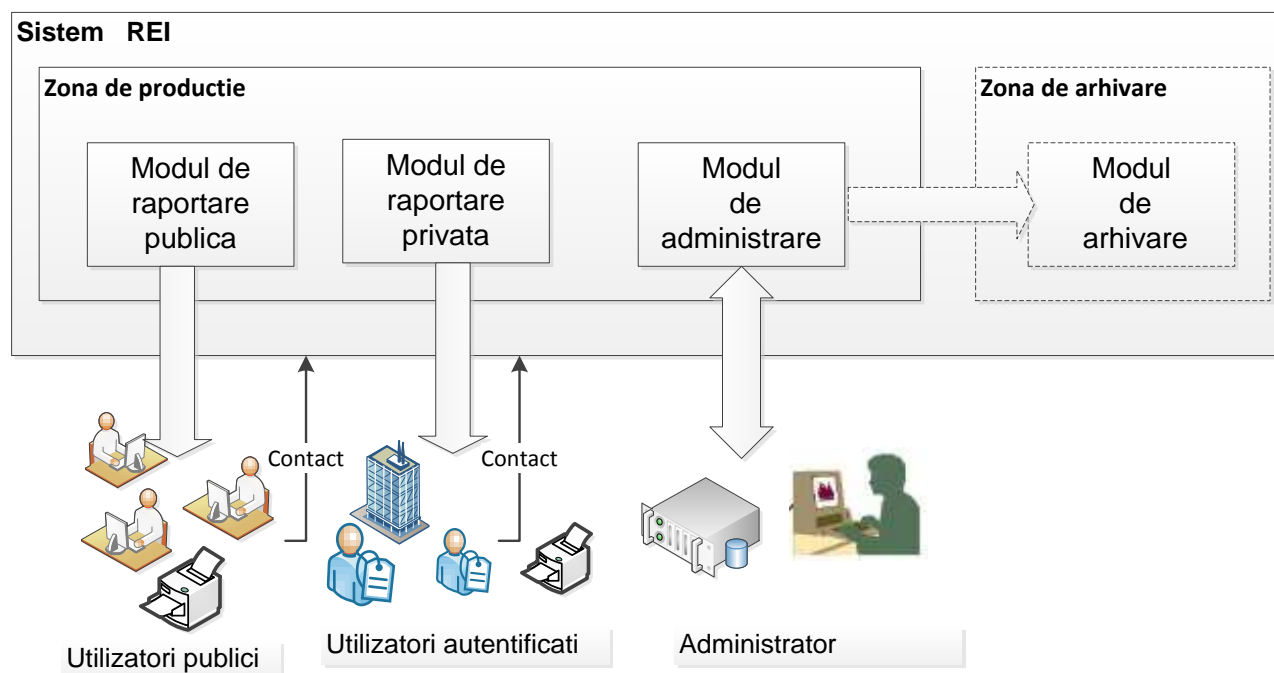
Sistem REI

Zona de productie

Modul de raportare publica

Modul de raportare privata

Modul de administrare

Zona de arhivare

Modul de arhivare

Contact

Contact

Utilizatori publici

Utilizatori autentificati

Administrator